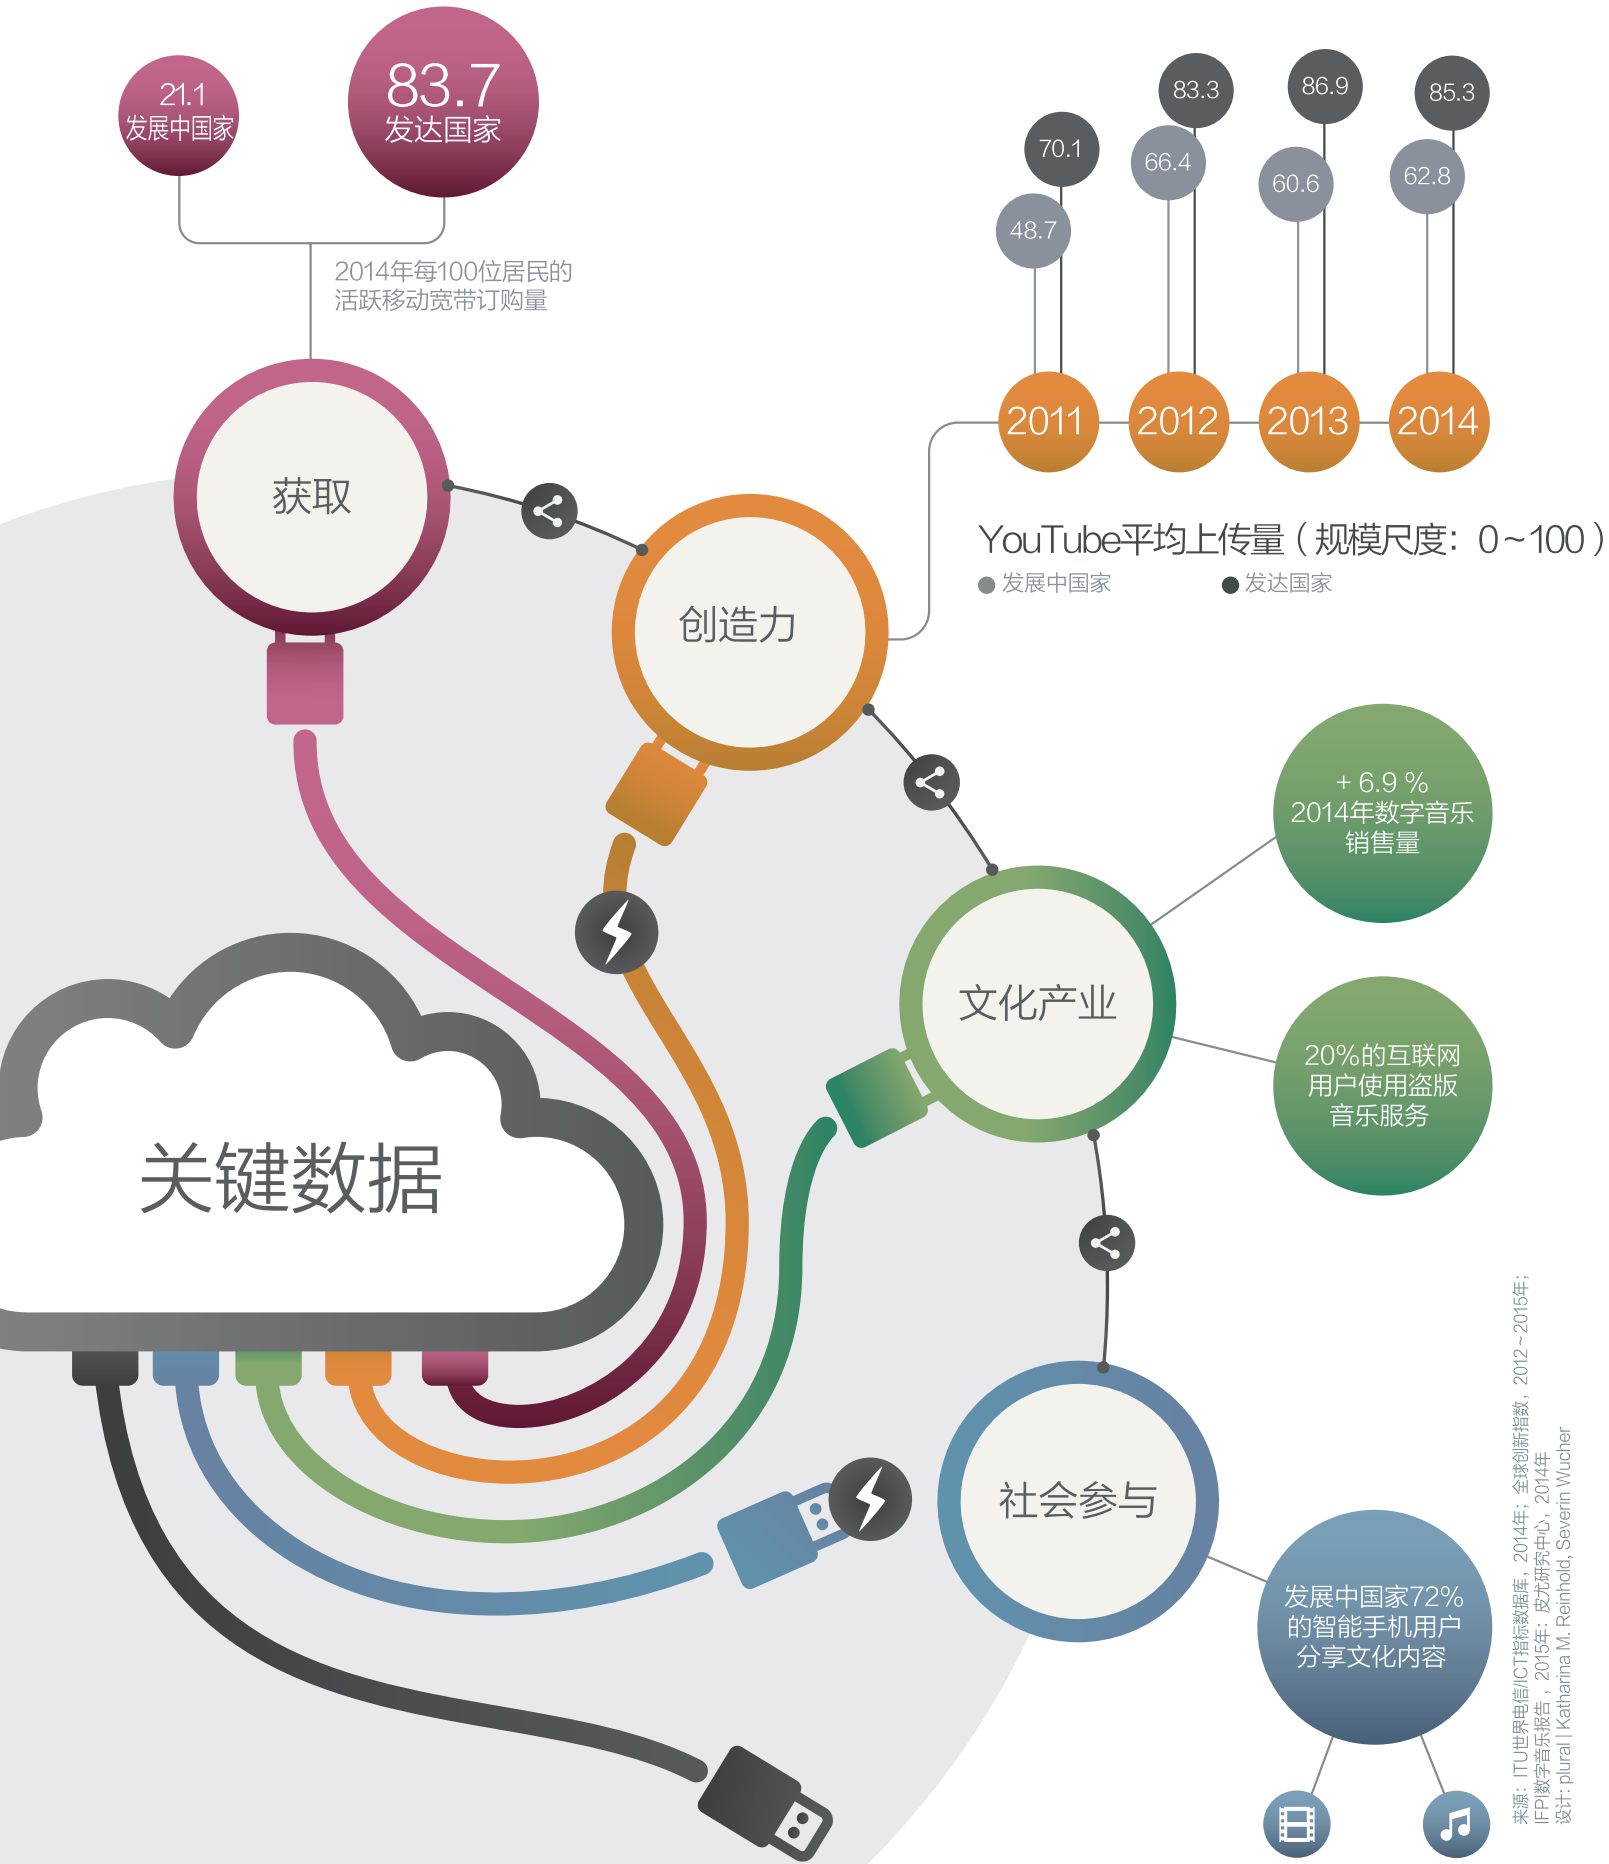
21.1
发展中国家

83.7
发达国家

2014年每100位居民的活跃移动宽带订购量

获取

创造力

83.3 86.9 85.3
70.1 66.4 60.6 62.8
48.7

2011 2012 2013 2014

YouTube平均上传量（规模尺度：0~100）
发展中国家 发达国家

+ 6.9 %
2014年数字音乐销售量

文化产业

20%的互联网用户使用盗版音乐服务

关键数据

社会参与

发展中国家72%的智能手机用户分享文化内容

来源：ITU世界电信/ICT指标数据库，2014年；全球创新指数，2012～2015年；IFPI数字音乐报告，2015年；皮尤研究中心，2014年
设计：plural | Katharina M. Reinhold, Severin Wucher